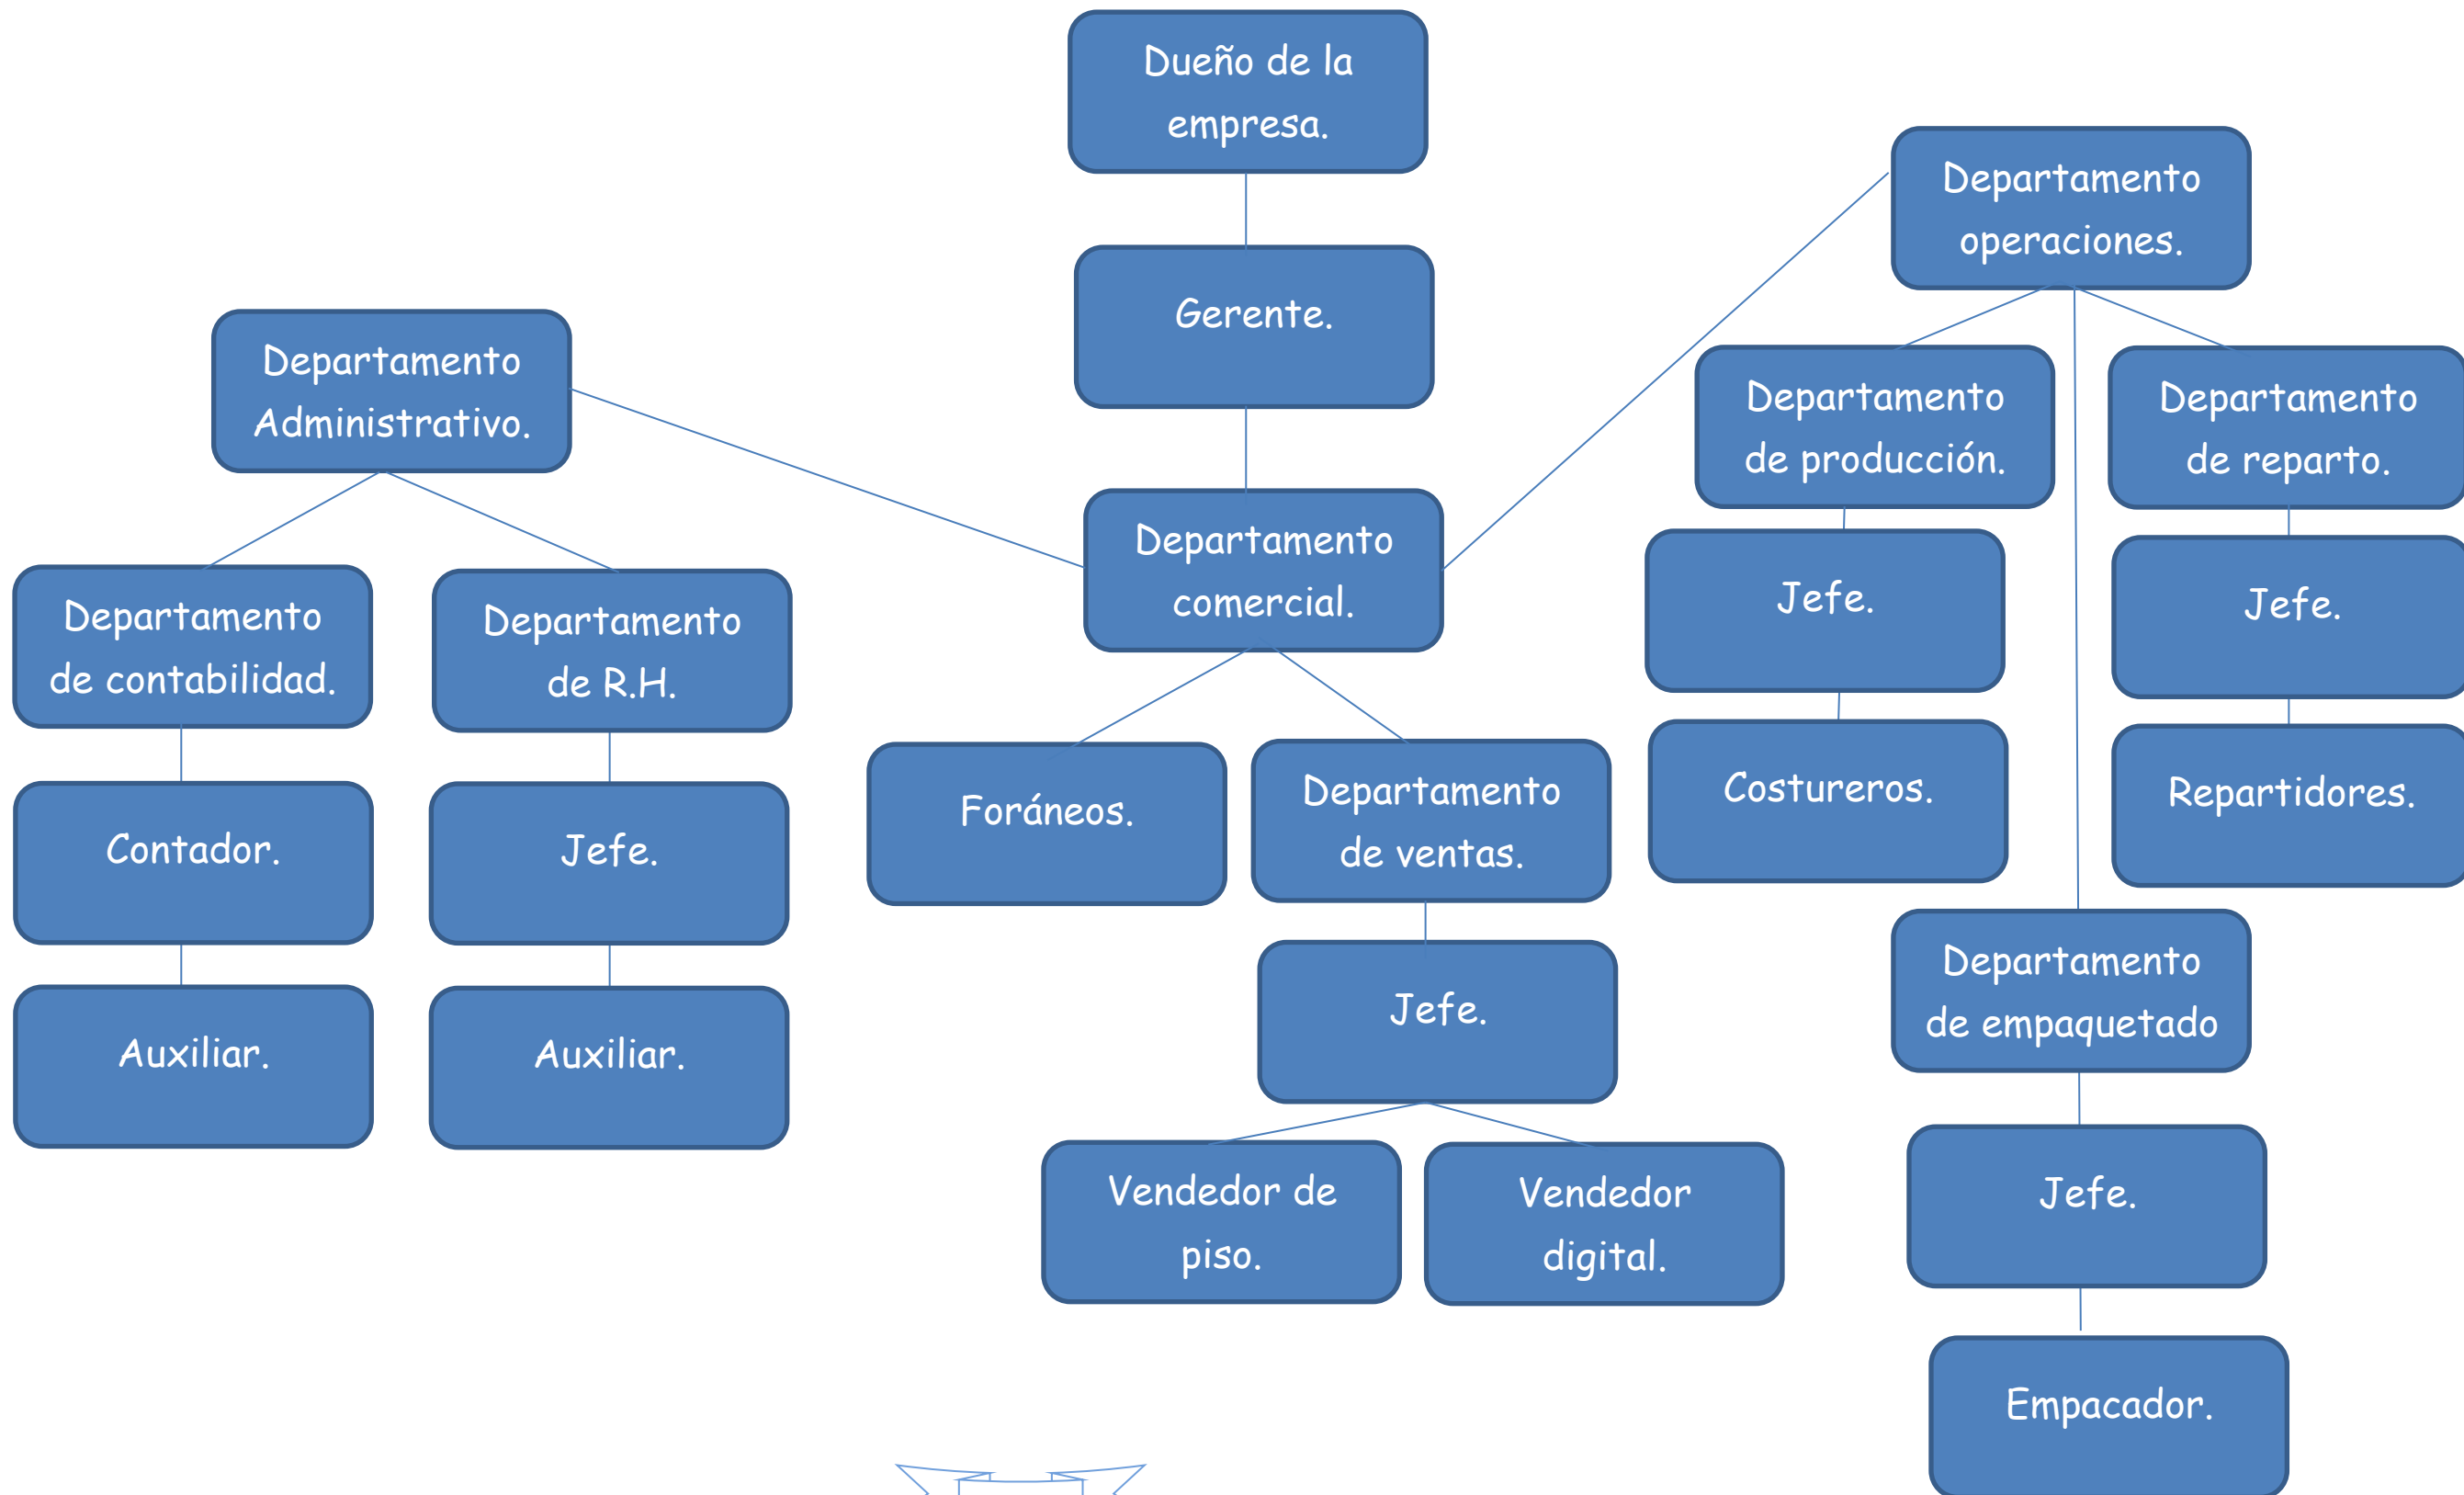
Dueño de la empresa.

Gerente.

Departamento comercial.

Departamento Administrativo.

Departamento de contabilidad.

Contador.

Auxiliar.

Departamento de R.H.

Jefe.

Auxiliar.

Foráneos.

Departamento de ventas.

Jefe.

Vendedor de piso.

Vendedor digital.

Departamento operaciones.

Departamento de producción.

Jefe.

Costureros.

Departamento de reparto.

Jefe.

Repartidores.

Departamento de empaquetado

Jefe.

Empacador.